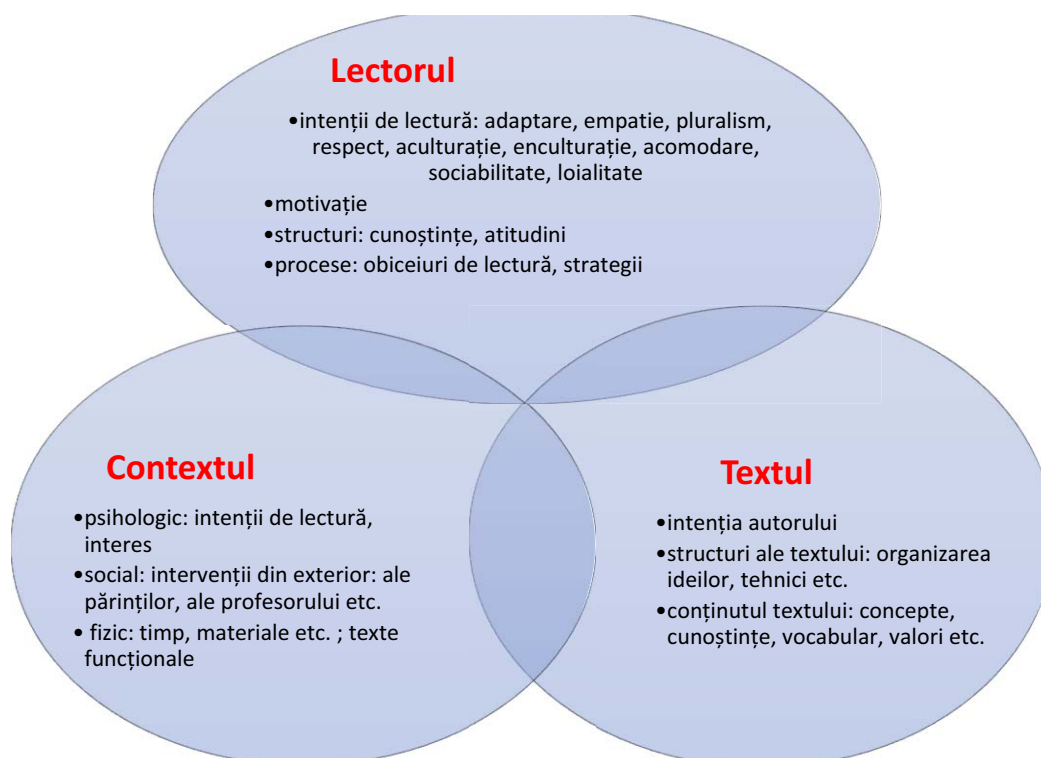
Lectorul

•intenții de lectură: adaptare, empatie, pluralism, respect, aculturație, enculturație, acomodare, sociabilitate, loialitate
•motivație
•structuri: cunoștințe, atitudini
•procese: obiceiuri de lectură, strategii

Contextul

•psihologic: intenții de lectură, interes
•social: intervenții din exterior: ale părinților, ale profesorului etc.
• fizic: timp, materiale etc. ; texte funcționale

Textul

•intenția autorului
•structuri ale textului: organizarea ideilor, tehnici etc.
•conținutul textului: concepte, cunoștințe, vocabular, valori etc.